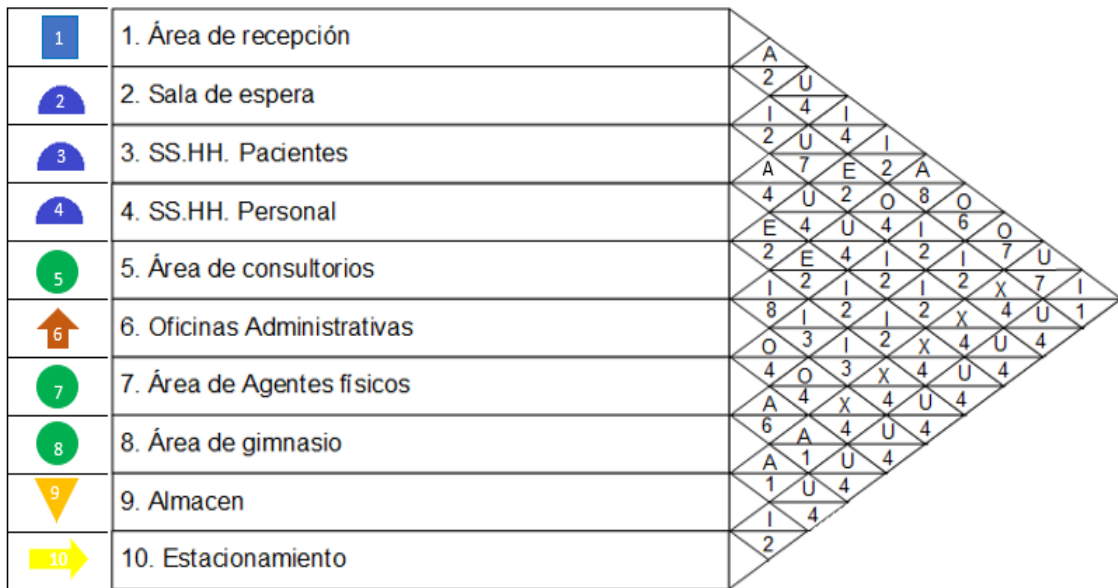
| | |
|---|---|
| 1 | 1. Área de recepción |
| 2 | 2. Sala de espera |
| 3 | 3. SS.HH. Pacientes |
| 4 | 4. SS.HH. Personal |
| 5 | 5. Área de consultorios |
| 6 | 6. Oficinas Administrativas |
| 7 | 7. Área de Agentes físicos |
| 8 | 8. Área de gimnasio |
| 9 | 9. Almacen |
| 10 | 10. Estacionamiento |

A
2 U
I 4 I
2 U 4 I
A 7 E 2 A
4 U 2 O 8 O
E 4 U 4 I 6 O
2 E 4 I 2 I 7 U
I 2 I 2 I 2 X 7 I
8 I 2 I 2 X 4 U 1
O 3 I 2 X 4 U 4
4 O 3 X 4 U 4
A 4 X 4 U 4
6 A 4 U 4
A 1 U 4
1 U 4
I 4
2